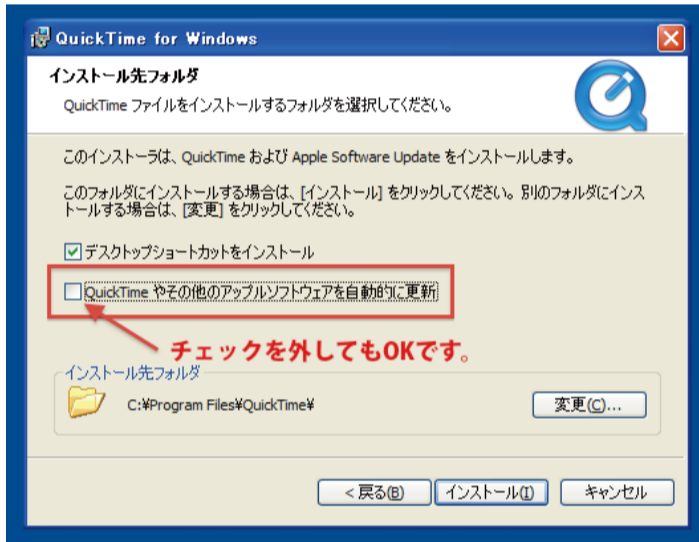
QuickTime for Windows

インストール先フォルダ

QuickTime ファイルをインストールするフォルダを選択してください。

このインストーラは、QuickTime および Apple Software Update をインストールします。

このフォルダにインストールする場合は、[インストール] をクリックしてください。別のフォルダにインストールする場合は、[変更] をクリックしてください。

デスクトップショートカットをインストール

QuickTime やその他のアップルソフトウェアを自動的に更新

チェックを外してもOKです。

インストール先フォルダ

C:¥Program Files¥QuickTime¥

変更(C)...

< 戻る(B)

インストール(I)

キャンセル